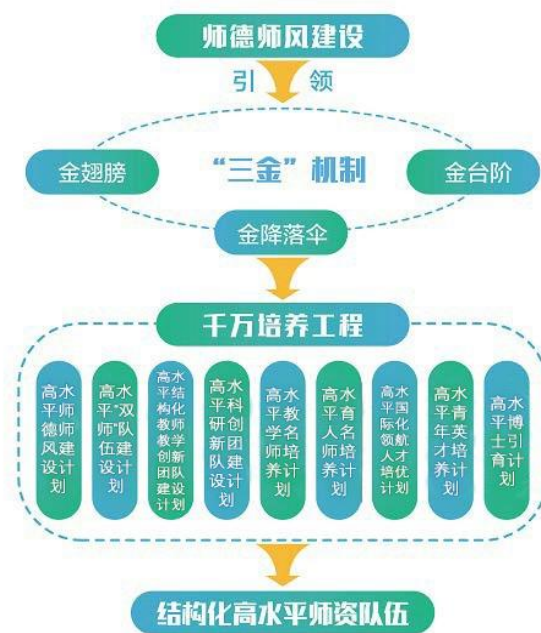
师德师风建设

引 领

金翅膀

“三金”机制

金台阶

金降落伞

千万培养工程

高水平师德师风建设计划

高水平“双师”队伍建设计划

高水平结构化教师教学创新团队建设计划

高水平科研创新团队建设计划

高水平教学名师培养计划

高水平育人名师培养计划

高水平国际化领航人才培优计划

高水平青年英才培养计划

高水平博士引育计划

结构化高水平师资队伍